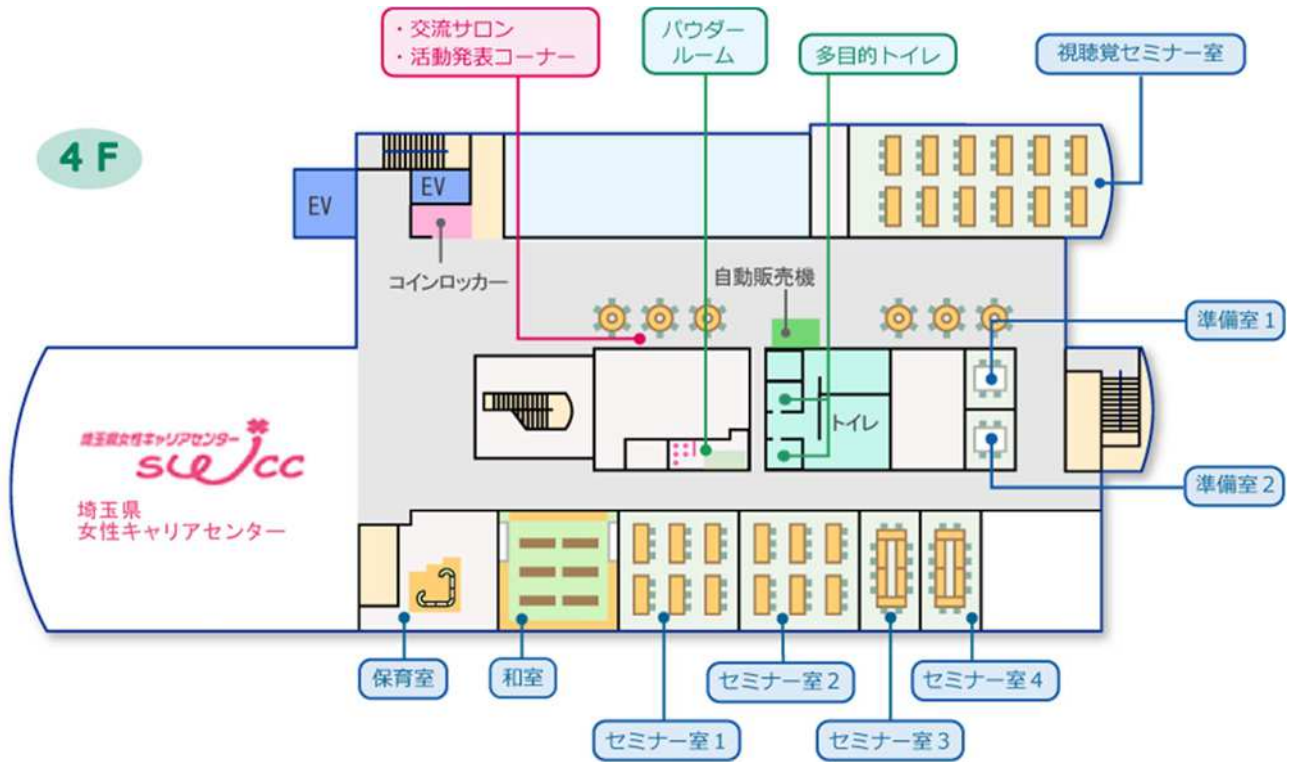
・交流サロン
・活動発表コーナー

パウダー
ルーム

多目的トイレ

視聴覚セミナー室

4F

EV

EV

コインロッカー

自動販売機

準備室 1

トイレ

埼玉県女性キャリアセンター
sweecc

埼玉県
女性キャリアセンター

準備室 2

保育室

和室

セミナー室 2

セミナー室 4

セミナー室 1

セミナー室 3